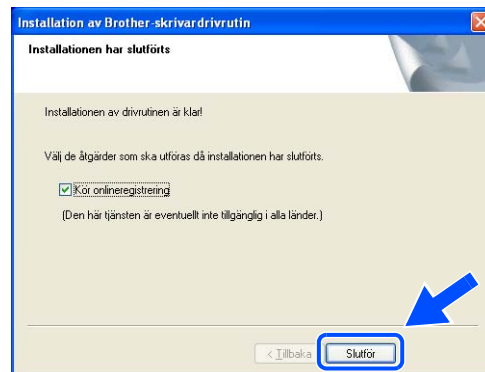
Installation av Brother-skrivardrivrutin

Installationen har slutförts

Installationen av drivrutinen är klar!

Välj de åtgärder som ska utföras då installationen har slutförts.

Kör onlineregistrering

(Den här tjänsten är eventuellt inte tillgänglig i alla länder.)

< Tillbaka

Slutför